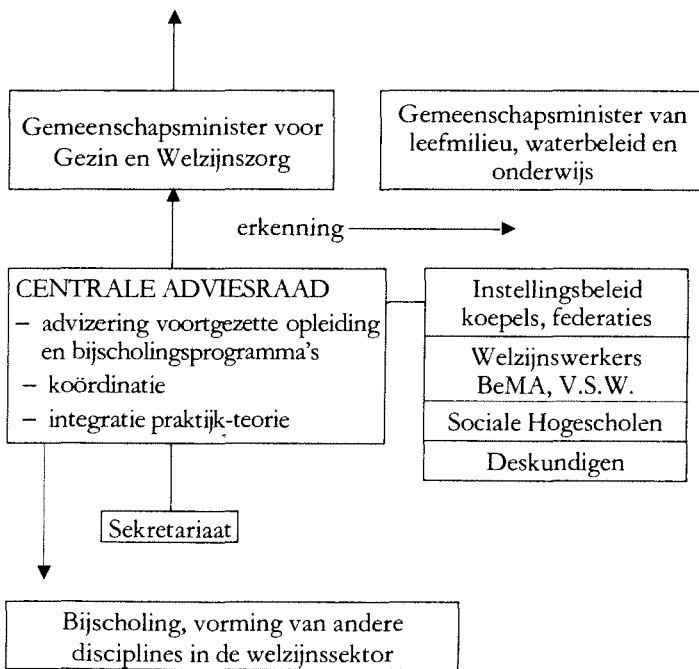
Gemeenschapsminister voor Gezin en Welzijnszorg

Gemeenschapsminister van leefmilieu, waterbeleid en onderwijs

erkenning

CENTRALE ADVIESRAAD
– advizering voortgezette opleiding en bijscholingsprogramma's
– koördinatie
– integratie praktijk-teorie

Instellingsbeleid koepels, federaties

Welzijnswerkers BeMA, V.S.W.

Sociale Hogescholen

Deskundigen

Sekretariaat

Bijscholing, vorming van andere disciplines in de welzijnssektor